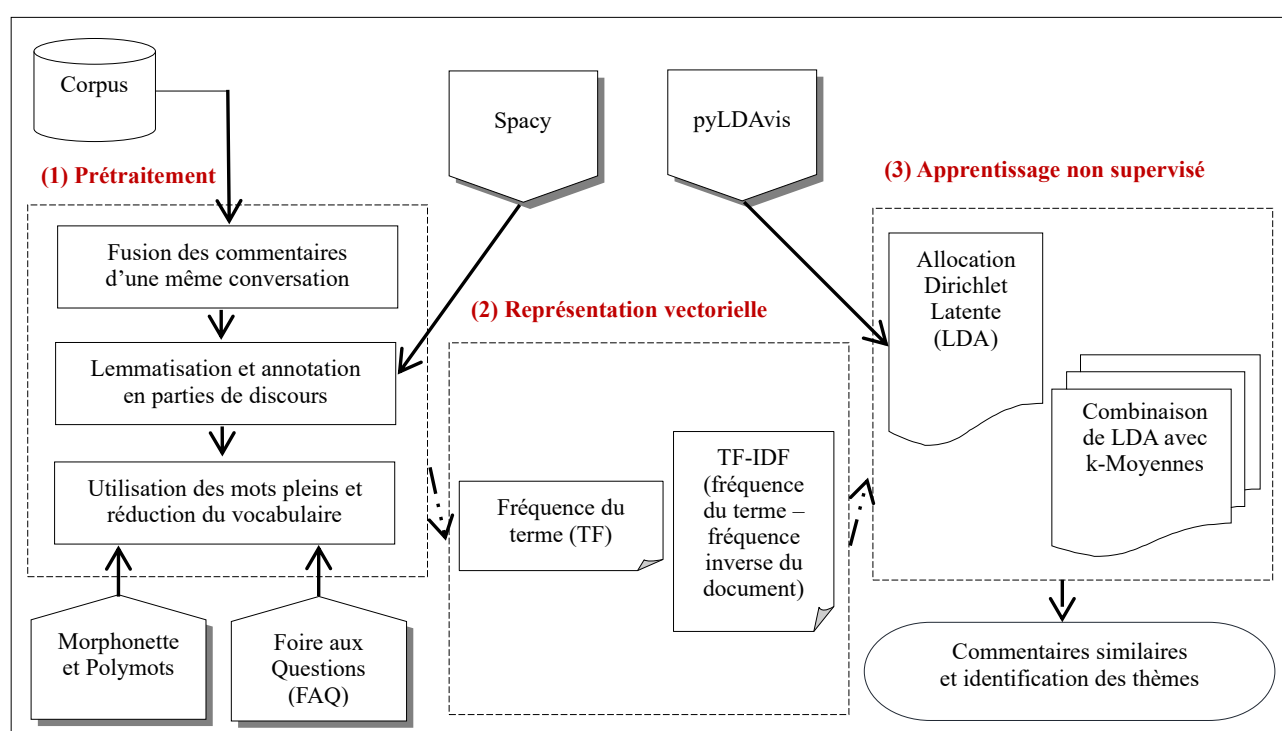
Corpus

Spacy

pyLDAvis

(1) Prétraitement

(3) Apprentissage non supervisé

Fusion des commentaires d'une même conversation

Lemmatisation et annotation en parties de discours

Utilisation des mots pleins et réduction du vocabulaire

Morphonette et Polymots

Foire aux Questions (FAQ)

(2) Représentation vectorielle

Fréquence du terme (TF)

TF-IDF (fréquence du terme – fréquence inverse du document)

Allocation Dirichlet Latente (LDA)

Combinaison de LDA avec k-Moyennes

Commentaires similaires et identification des thèmes